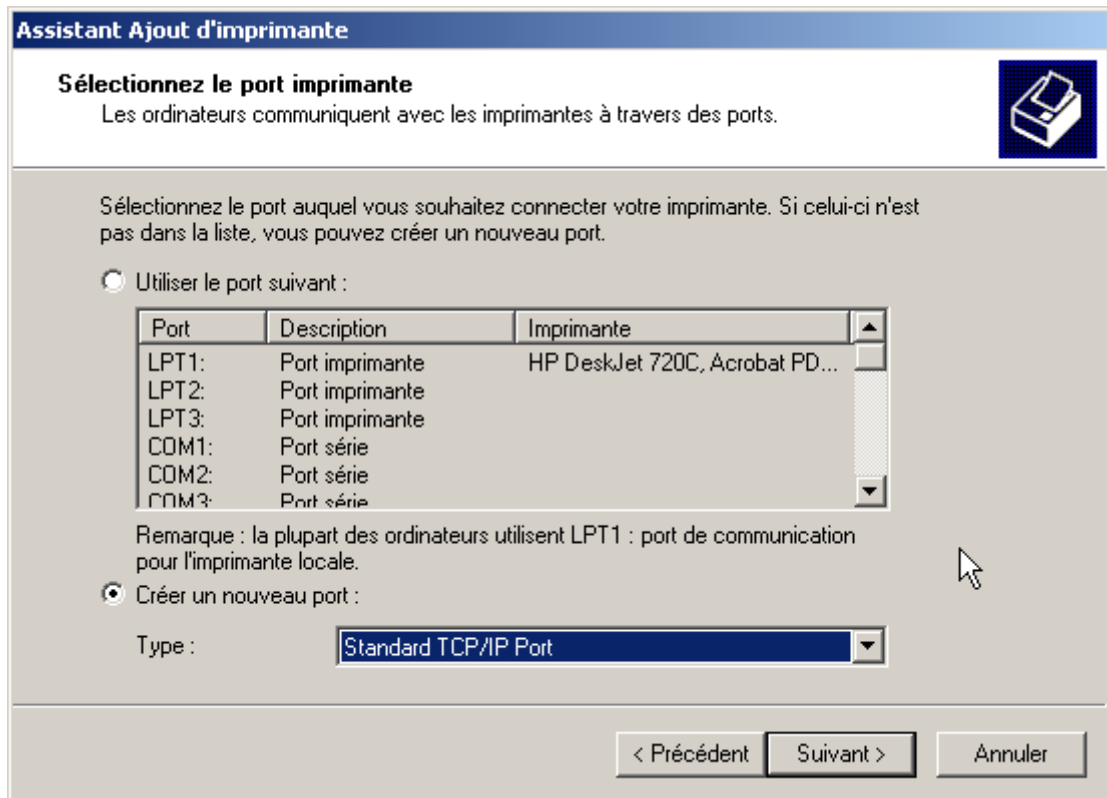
Assistant Ajout d'imprimante

Sélectionnez le port imprimante
Les ordinateurs communiquent avec les imprimantes à travers des ports.

Sélectionnez le port auquel vous souhaitez connecter votre imprimante. Si celui-ci n'est pas dans la liste, vous pouvez créer un nouveau port.

Utiliser le port suivant :

| Port | Description | Imprimante |
|---|---|---|
| LPT1: | Port imprimante | HP DeskJet 720C, Acrobat PD... |
| LPT2: | Port imprimante | |
| LPT3: | Port imprimante | |
| COM1: | Port série | |
| COM2: | Port série | |
| COM3: | Port série | |

Remarque : la plupart des ordinateurs utilisent LPT1 : port de communication pour l'imprimante locale.

Créer un nouveau port :

Type : Standard TCP/IP Port

< Précédent  Suivant >  Annuler